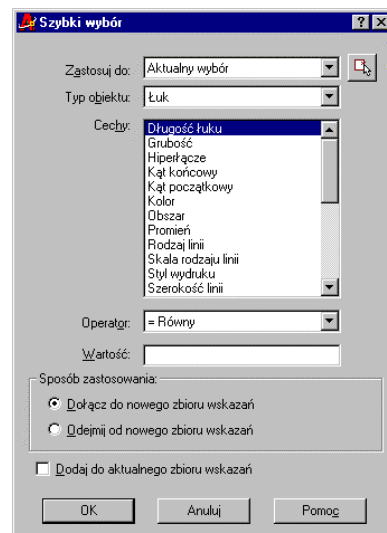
Szybki wybór

?

X

Zastosuj do: Aktualny wybór

Typ obiektu: Łuk

Cechy:

Długość łuku
Grubość
Hiperłącze
Kąt końcowy
Kąt początkowy
Kolor
Obszar
Promień
Rodzaj linii
Skala rodzaju linii
Styl wydruku
Szerokość linii

Operator: = Równy

Wartość:

Sposób zastosowania:

Dołącz do nowego zbioru wskazań

Odejmij od nowego zbioru wskazań

Dodaj do aktualnego zbioru wskazań

OK

Anuluj

Pomoc